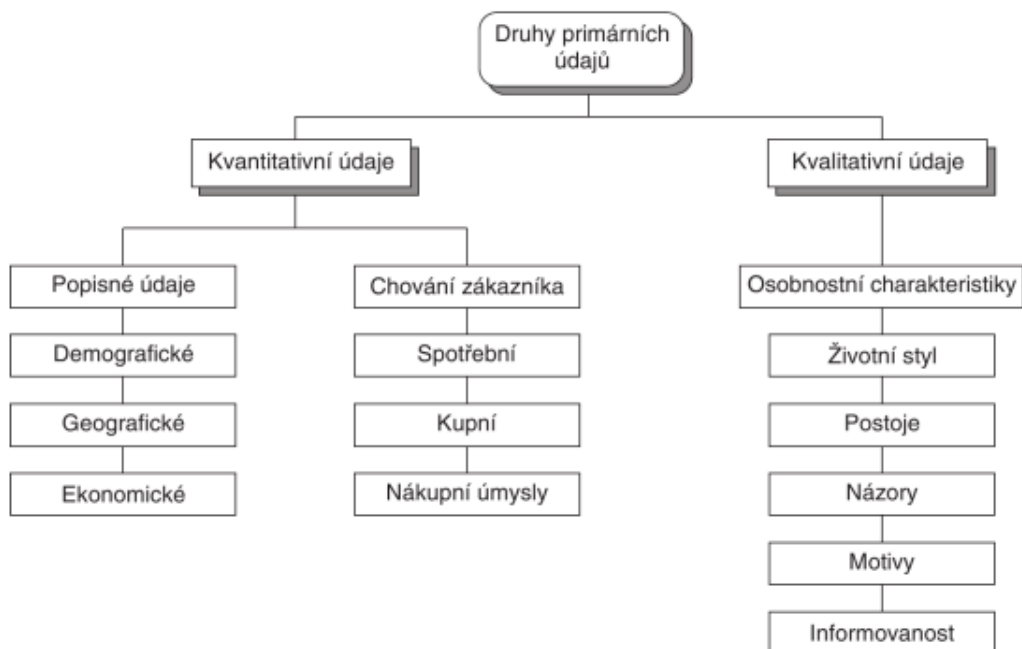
Druhy primárních údajů

Kvantitativní údaje

Kvalitativní údaje

Popisné údaje

Demografické

Geografické

Ekonomické

Chování zákazníka

Spotřební

Kupní

Nákupní úmysly

Osobnostní charakteristiky

Životní styl

Postoje

Názory

Motivy

Informovanost